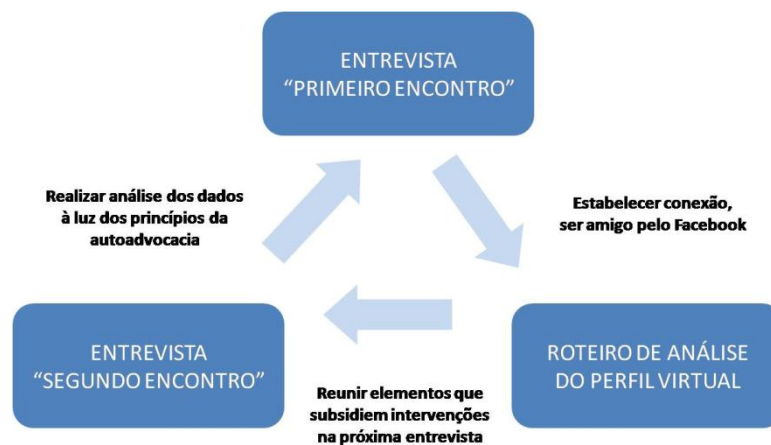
ENTREVISTA
“PRIMEIRO ENCONTRO”

Estabelecer conexão, ser amigo pelo Facebook

ROTEIRO DE ANÁLISE DO PERFIL VIRTUAL

Reunir elementos que subsidiem intervenções na próxima entrevista

ENTREVISTA
“SEGUNDO ENCONTRO”

Realizar análise dos dados à luz dos princípios da autoadvocacia